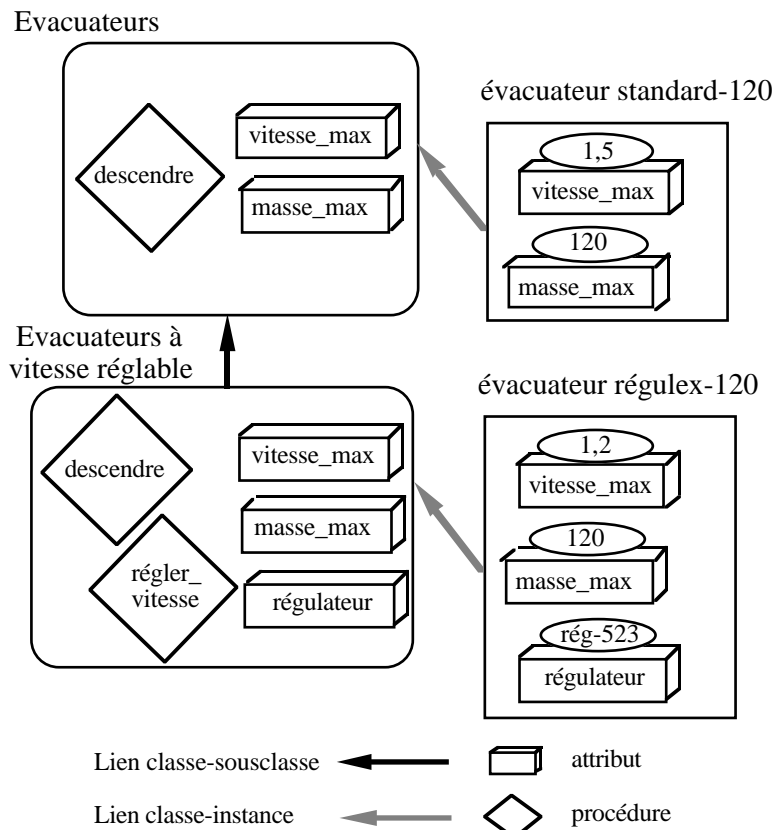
Evacuateurs

descendre

vitesse_max

masse_max

évacuateur standard-120

1,5

vitesse_max

120

masse_max

Evacuateurs à vitesse réglable

descendre

vitesse_max

masse_max

régler_vitesse

régulateur

évacuateur régulex-120

1,2

vitesse_max

120

masse_max

rég-523

régulateur

Lien classe-sousclasse

attribut

Lien classe-instance

procédure